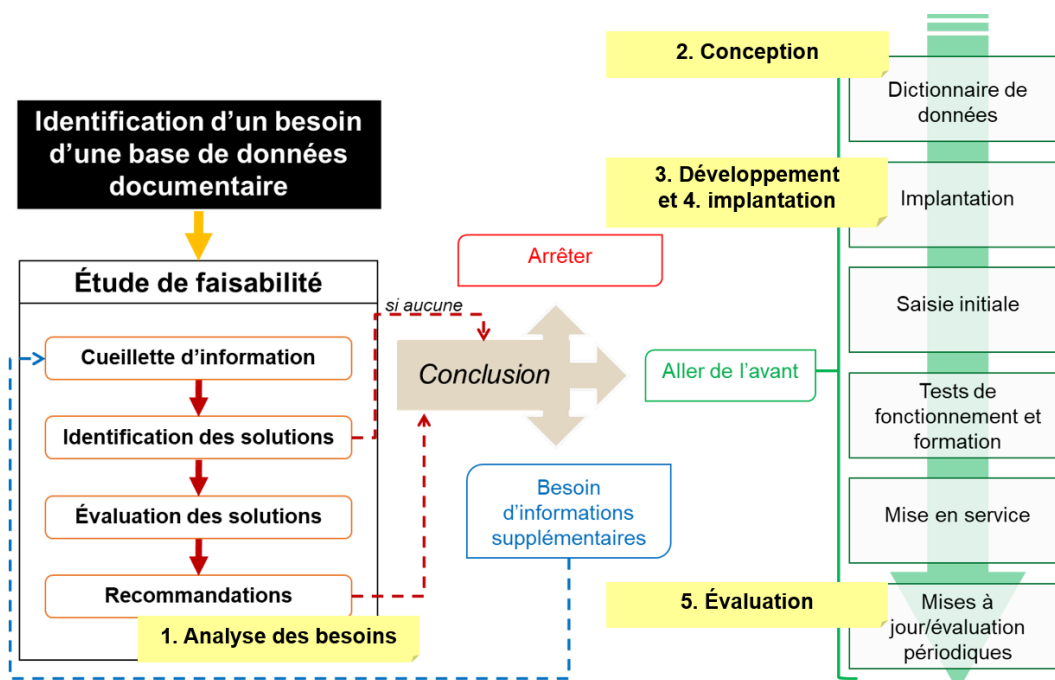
Identification d'un besoin d'une base de données documentaire

Étude de faisabilité

Cueillette d'information

Identification des solutions

Évaluation des solutions

Recommandations

1. Analyse des besoins

si aucune

Arrêter

Conclusion

Aller de l'avant

Besoin d'informations supplémentaires

2. Conception

3. Développement et 4. implantation

5. Évaluation

Dictionnaire de données

Implantation

Saisie initiale

Tests de fonctionnement et formation

Mise en service

Mises à jour/évaluation périodiques